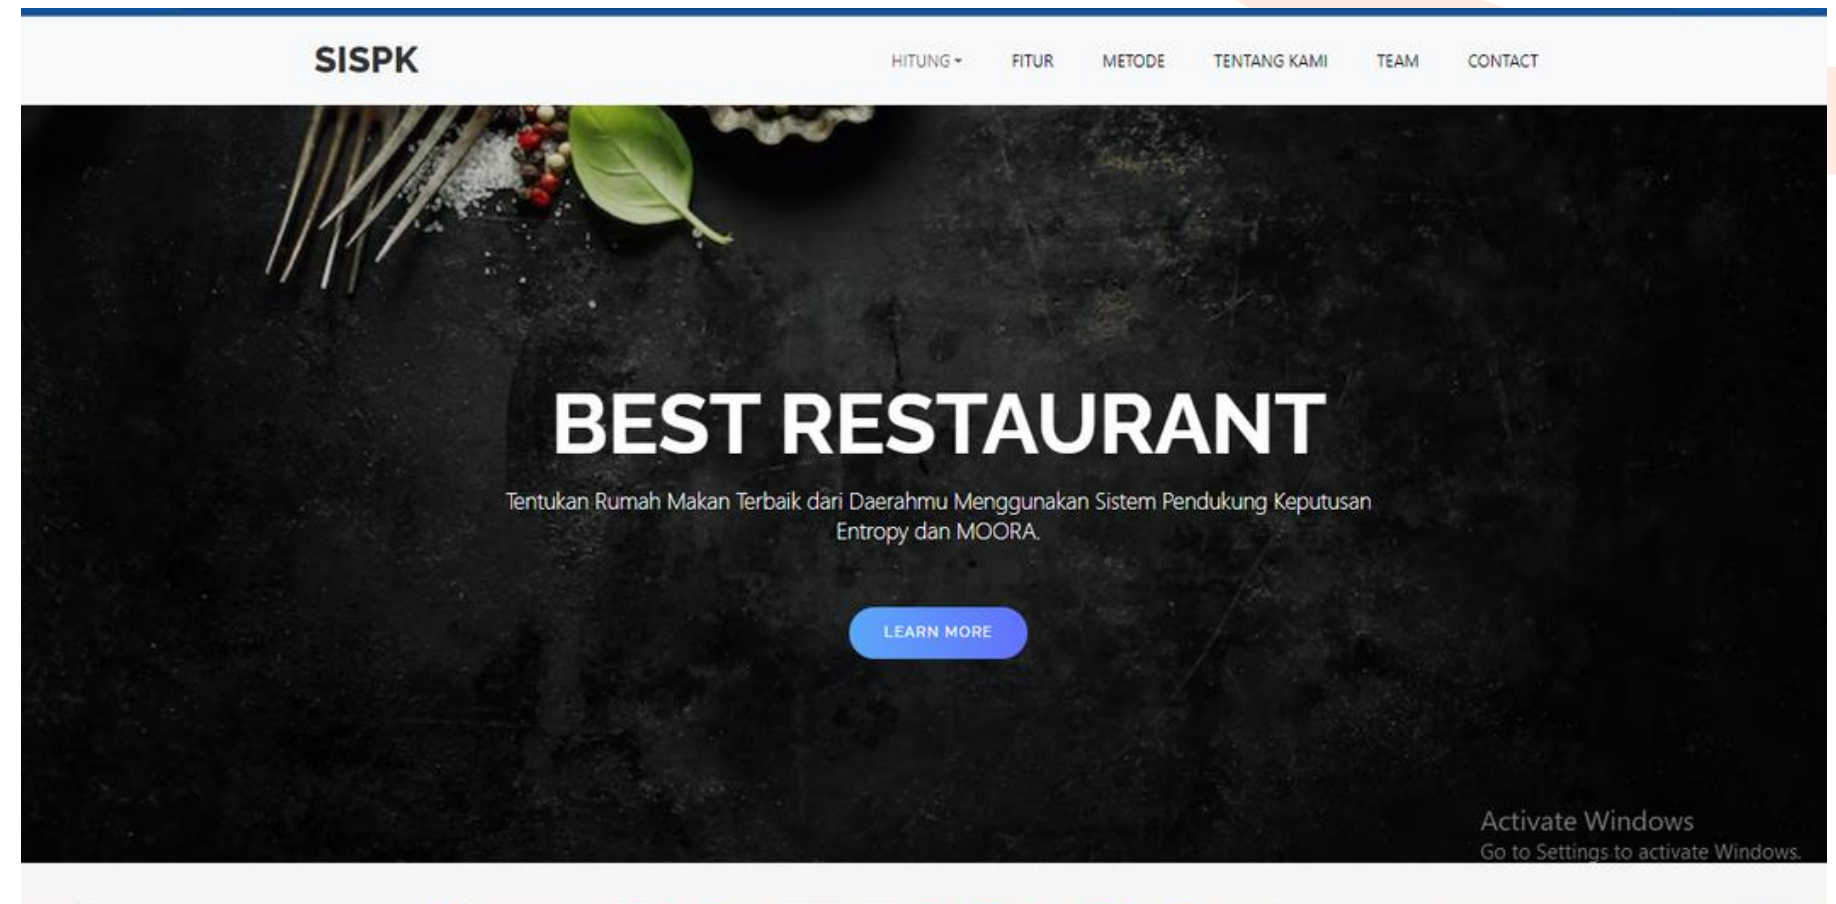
SISPK

HITUNG FITUR METODE TENTANG KAMI TEAM CONTACT

BEST RESTAURANT

Tentukan Rumah Makan Terbaik dari Daerahmu Menggunakan Sistem Pendukung Keputusan Entropy dan MOORA.

LEARN MORE

Activate Windows
Go to Settings to activate Windows.